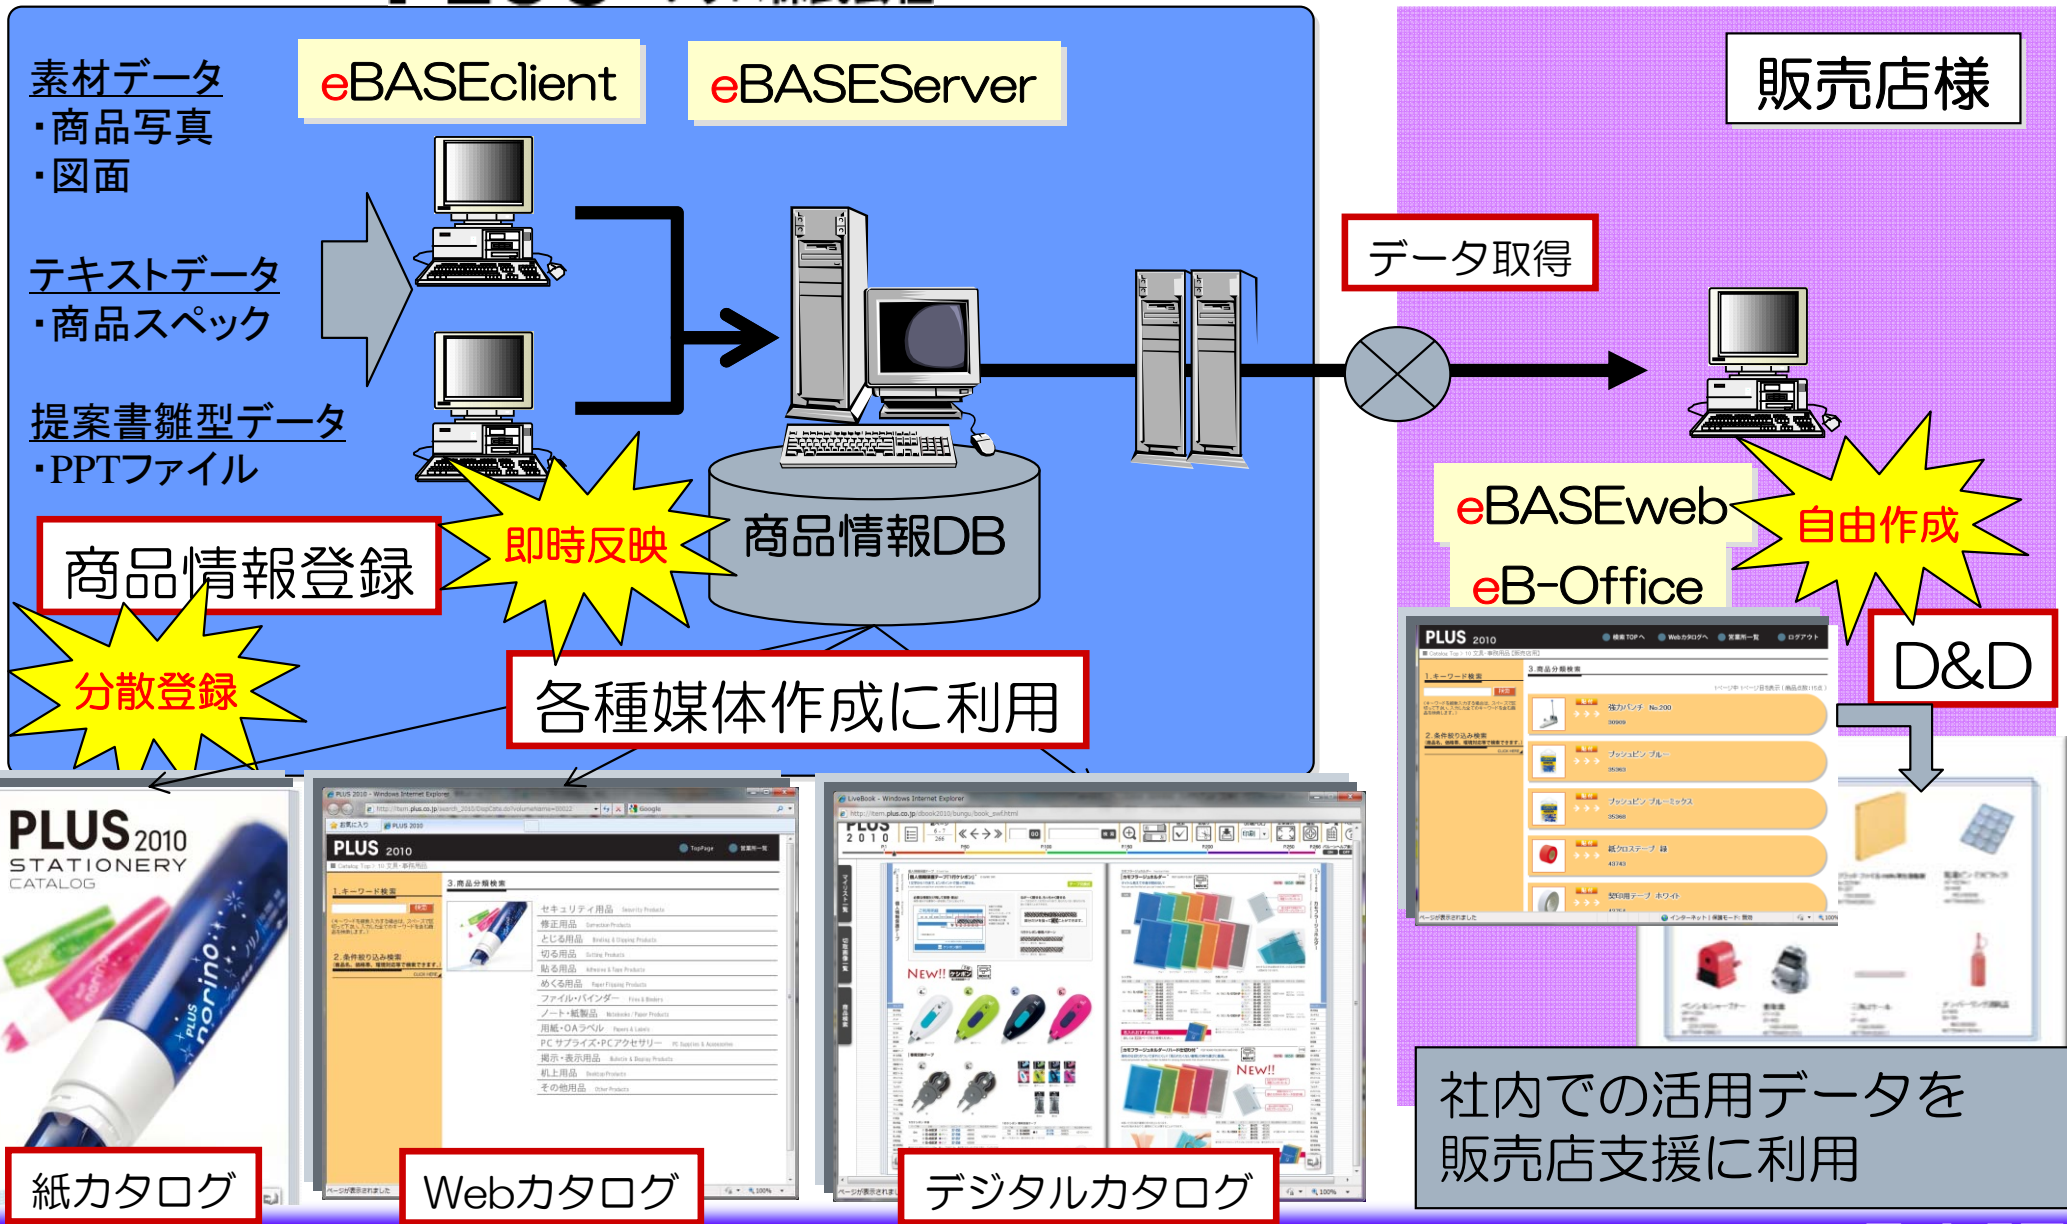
素材データ
・商品写真
・図面

テキストデータ
・商品スペック

提案書雛型データ
・PPTファイル

eBASEclient

eBASEServer

販売店様

データ取得

即時反映

商品情報DB

商品情報登録

分散登録

各種媒体作成に利用

eBASEweb
eB-Office

自由作成

D&D

PLUS 2010

PLUS 2010
STATIONERY
CATALOG

セキュリティ用品
修正用品
とじる用品
切る用品
貼る用品
めくる用品
ファイル・バインダー
ノート・紙製品
用紙・OAラベル
PC サプライズ・PCアクセサリー
掲示・表示用品
机上用品
その他用品

NEW!!

NEW!!

社内での活用データを
販売店支援に利用

紙カタログ

Webカタログ

デジタルカタログ